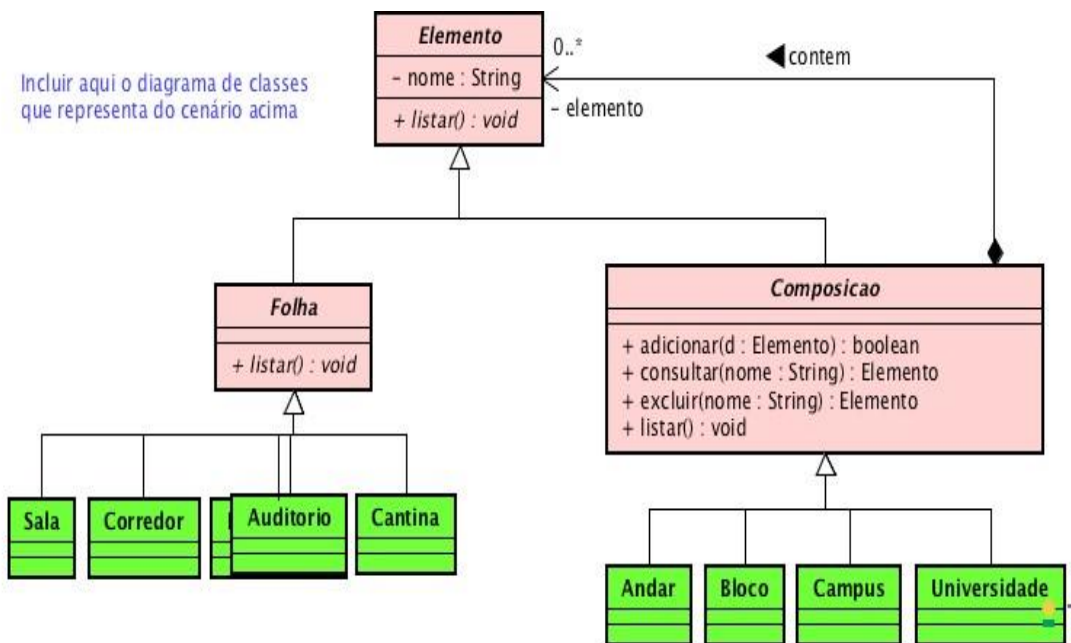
Incluir aqui o diagrama de classes que representa do cenário acima

Elemento
- nome : String
+ listar() : void

0..*

◀contem

- elemento

Folha
+ listar() : void

Composicao
+ adicionar(d : Elemento) : boolean
+ consultar(nome : String) : Elemento
+ excluir(nome : String) : Elemento
+ listar() : void

Sala

Corredor

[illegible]

Auditorio

Cantina

Andar

Bloco

Campus

Universidade